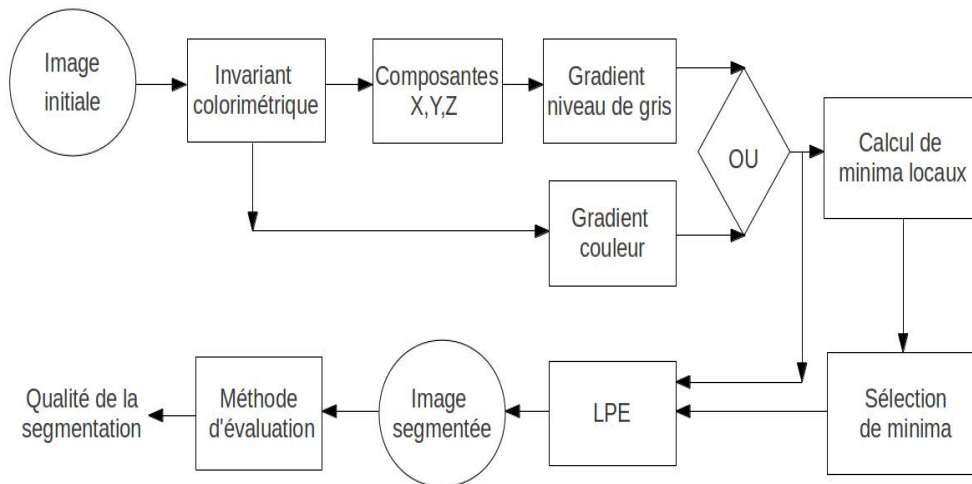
Image initiale

Invariant colorimétrique

Composantes X,Y,Z

Gradient niveau de gris

Gradient couleur

OU

Calcul de minima locaux

Sélection de minima

LPE

Image segmentée

Méthode d'évaluation

Qualité de la segmentation